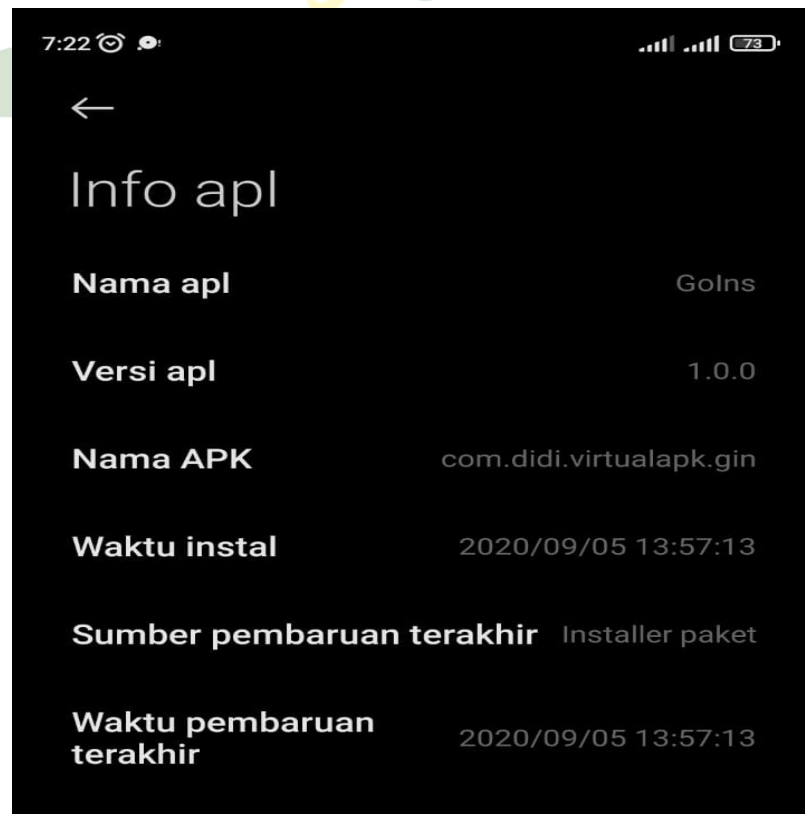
7:22 73

←

Info apl

Nama apl GoIns

Versi apl 1.0.0

Nama APK com.didi.virtualapk.gin

Waktu instal 2020/09/05 13:57:13

Sumber pembaruan terakhir Installer paket

Waktu pembaruan terakhir 2020/09/05 13:57:13